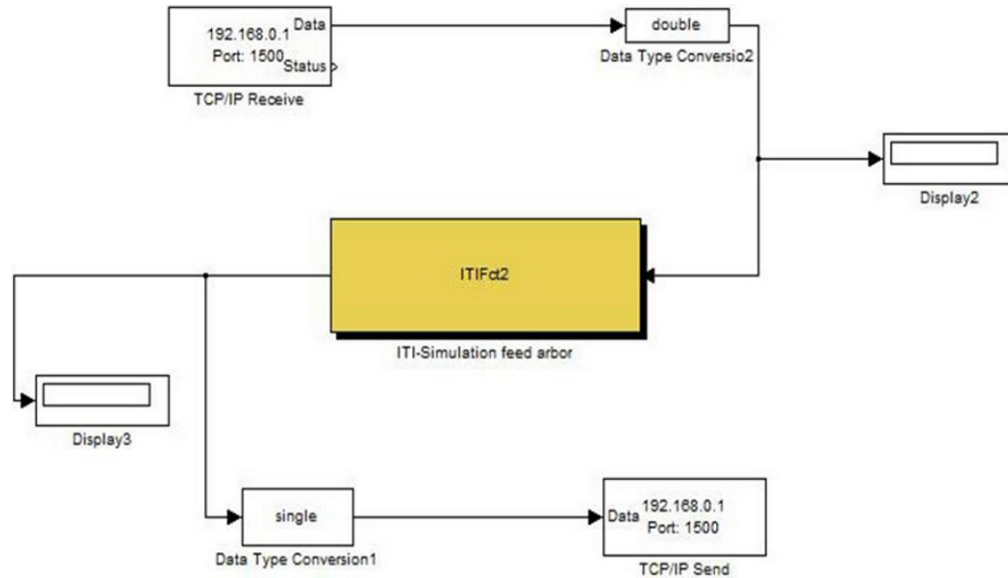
192.168.0.1
Port: 1500
Data
Status
TCP/IP Receive

double
Data Type Conversio2

Display2

ITIFct2
ITI-Simulation feed arbor

Display3

single
Data Type Conversion1

Data
192.168.0.1
Port: 1500
TCP/IP Send